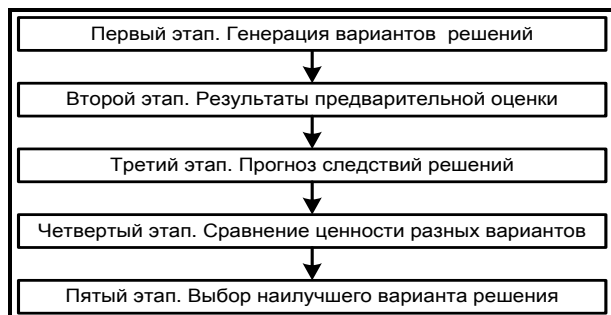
Первый этап. Генерация вариантов  решений

Второй этап. Результаты предварительной оценки

Третий этап. Прогноз следствий решений

Четвертый этап. Сравнение ценности разных вариантов

Пятый этап. Выбор наилучшего варианта решения